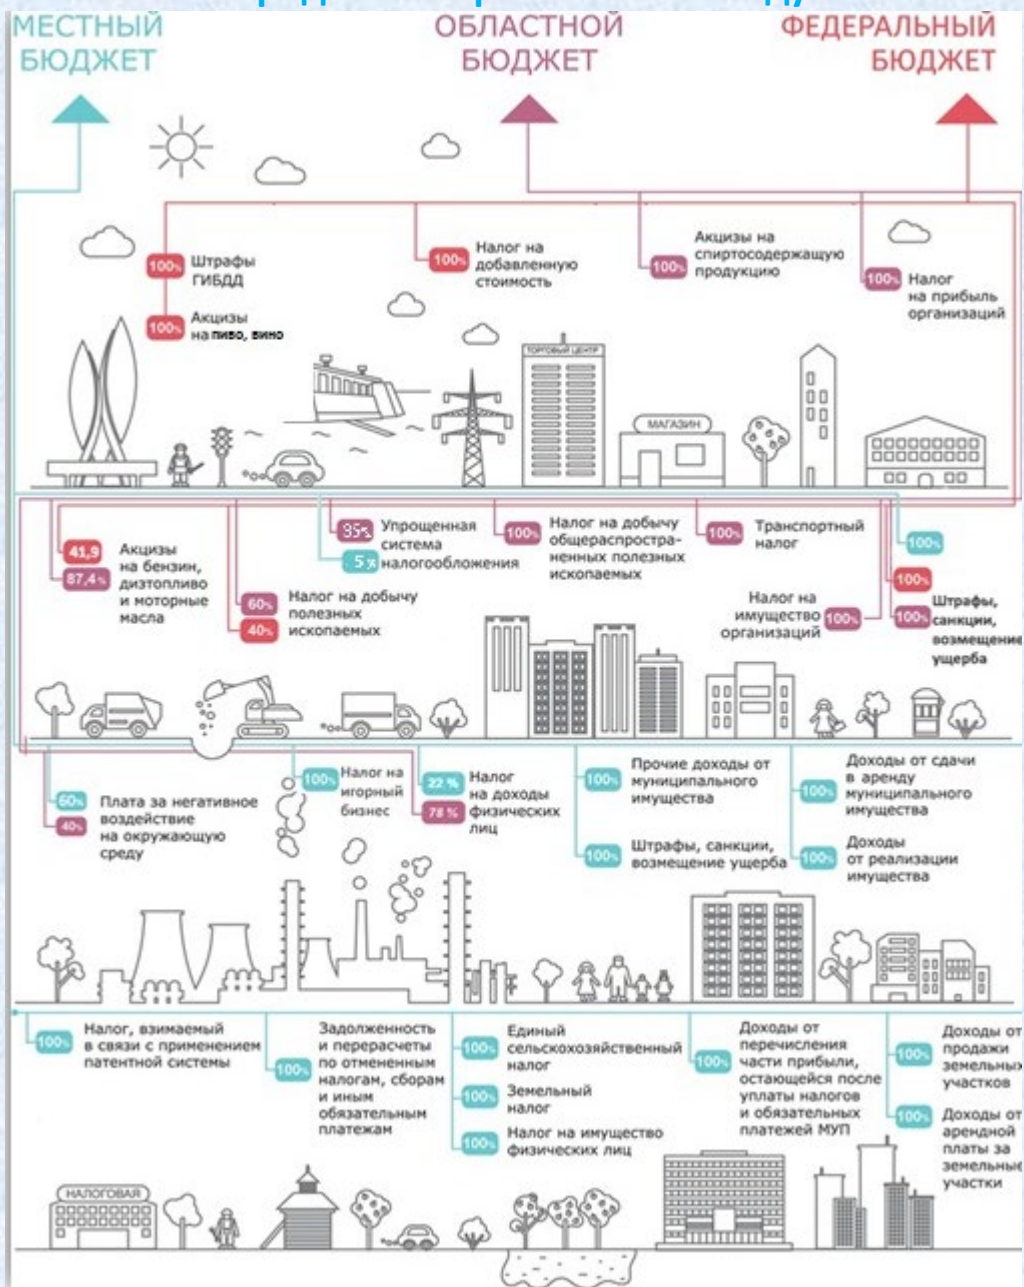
МЕСТНЫЙ БЮДЖЕТ

ОБЛАСТНОЙ БЮДЖЕТ

ФЕДЕРАЛЬНЫЙ БЮДЖЕТ

100% Штрафы ГИБДД

100% Акцизы на пиво, вино

100% Налог на добавленную стоимость

100% Акцизы на спиртосодержащую продукцию

100% Налог на прибыль организаций

ТОРГОВЫЙ ЦЕНТР

МАГАЗИН

41,9 87,4% Акцизы на бензин, дизтопливо и моторные масла

60% 40% Налог на добычу полезных ископаемых

85% 5% Упрощенная система налогообложения

100% Налог на добычу общераспространенных полезных ископаемых

100% Транспортный налог

Налог на имущество организаций 100%

100%

100%

100% Штрафы, санкции, возмещение ущерба

60% 40% Плата за негативное воздействие на окружающую среду

100% Налог на игорный бизнес

22% 78% Налог на доходы физических лиц

100% Прочие доходы от муниципального имущества

100% Штрафы, санкции, возмещение ущерба

100% Доходы от сдачи в аренду муниципального имущества

100% Доходы от реализации имущества

100% Налог, взимаемый в связи с применением патентной системы

100% Задолженность и перерасчеты по отмененным налогам, сборам и иным обязательным платежам

100% Единый сельскохозяйственный налог

100% Земельный налог

100% Налог на имущество физических лиц

100% Доходы от перечисления части прибыли, остающейся после уплаты налогов и обязательных платежей МУП

100% Доходы от продажи земельных участков

100% Доходы от арендной платы за земельные участки

НАЛОГОВАЯ